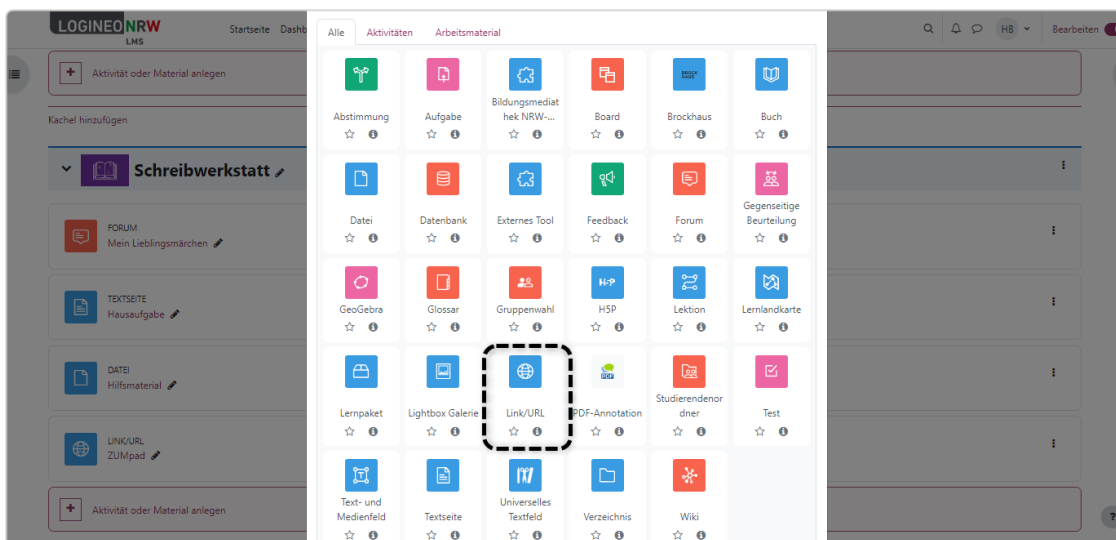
LOGINEO NRW
LMS

Startseite Dashb

HB Bearbeiten

Activität oder Material anlegen

Kachel hinzufügen

Schreibwerkstatt

FORUM
Mein Lieblingsmärchen

TEXTSEITE
Hausaufgabe

DATEI
Hilfsmaterial

LINK/URL
ZUMpad

Aktivität oder Material anlegen

Alle Aktivitäten Arbeitsmaterial

Abstimmung
Aufgabe
Bildungsmediathek NRW-...
Board
Brockhaus
Buch
Datei
Datenbank
Externes Tool
Feedback
Forum
Gegenseitige Beurteilung
GeoGebra
Glossar
Gruppenwahl
H5P
Lektion
Lernlandkarte
Lernpaket
Lightbox Galerie
Link/URL
PDF-Annotation
Studierendenordner
Test
Text- und Medienfeld
Textseite
Universelles Textfeld
Verzeichnis
Wiki